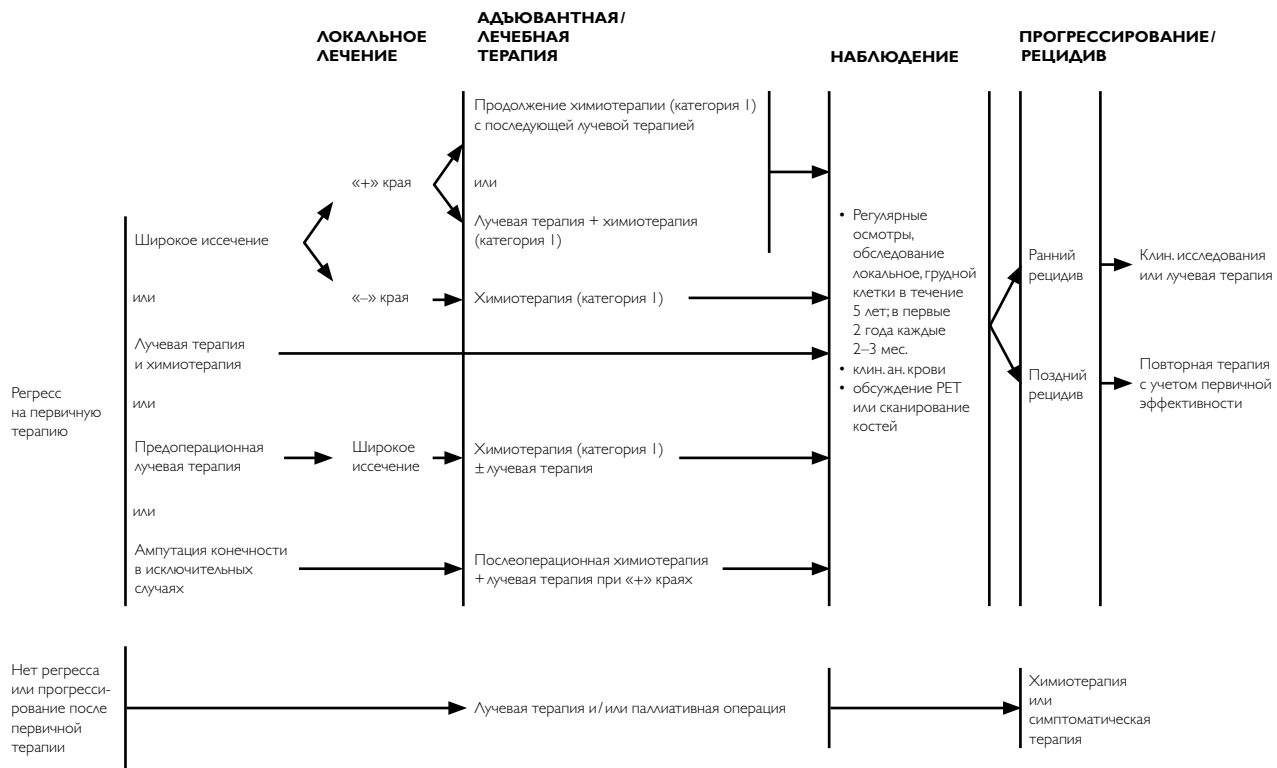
ЛОКАЛЬНОЕ ЛЕЧЕНИЕ

АДЪЮВАНТНАЯ/ ЛЕЧЕБНАЯ ТЕРАПИЯ

НАБЛЮДЕНИЕ

ПРОГРЕССИРОВАНИЕ/ РЕЦИДИВ

Продолжение химиотерапии (категория 1) с последующей лучевой терапией

«+» края

или

Лучевая терапия + химиотерапия (категория 1)

Широкое иссечение

или

«–» края

Химиотерапия (категория 1)

Лучевая терапия и химиотерапия

Регресс на первичную терапию

или

Предоперационная лучевая терапия

Широкое иссечение

Химиотерапия (категория 1) ± лучевая терапия

или

Ампутация конечности в исключительных случаях

Послеоперационная химиотерапия + лучевая терапия при «+» краях

• Регулярные осмотры, обследование локальное, грудной клетки в течение 5 лет; в первые 2 года каждые 2–3 мес.
• клин. ан. крови
• обсуждение PET или сканирование костей

Ранний рецидив

Клин. исследования или лучевая терапия

Поздний рецидив

Повторная терапия с учетом первичной эффективности

Нет регресса или прогрессирование после первичной терапии

Лучевая терапия и/или паллиативная операция

Химиотерапия или симптоматическая терапия